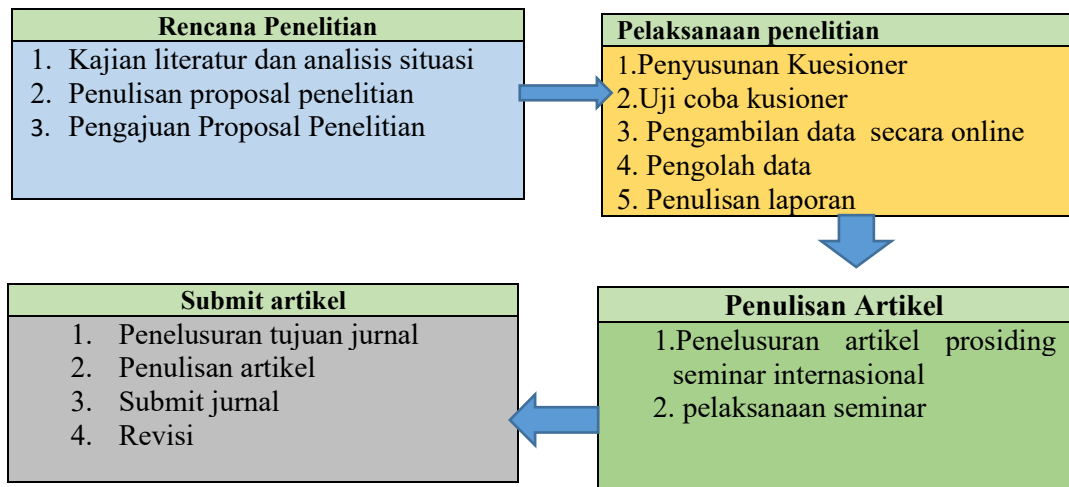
Rencana Penelitian
1. Kajian literatur dan analisis situasi
2. Penulisan proposal penelitian
3. Pengajuan Proposal Penelitian

Pelaksanaan penelitian
1.Penyusunan Kuesioner
2.Uji coba kusioner
3. Pengambilan data secara online
4. Pengolah data
5. Penulisan laporan

Penulisan Artikel
1.Penelusuran artikel prosiding seminar internasional
2. pelaksanaan seminar

Submit artikel
1. Penelusuran tujuan jurnal
2. Penulisan artikel
3. Submit jurnal
4. Revisi